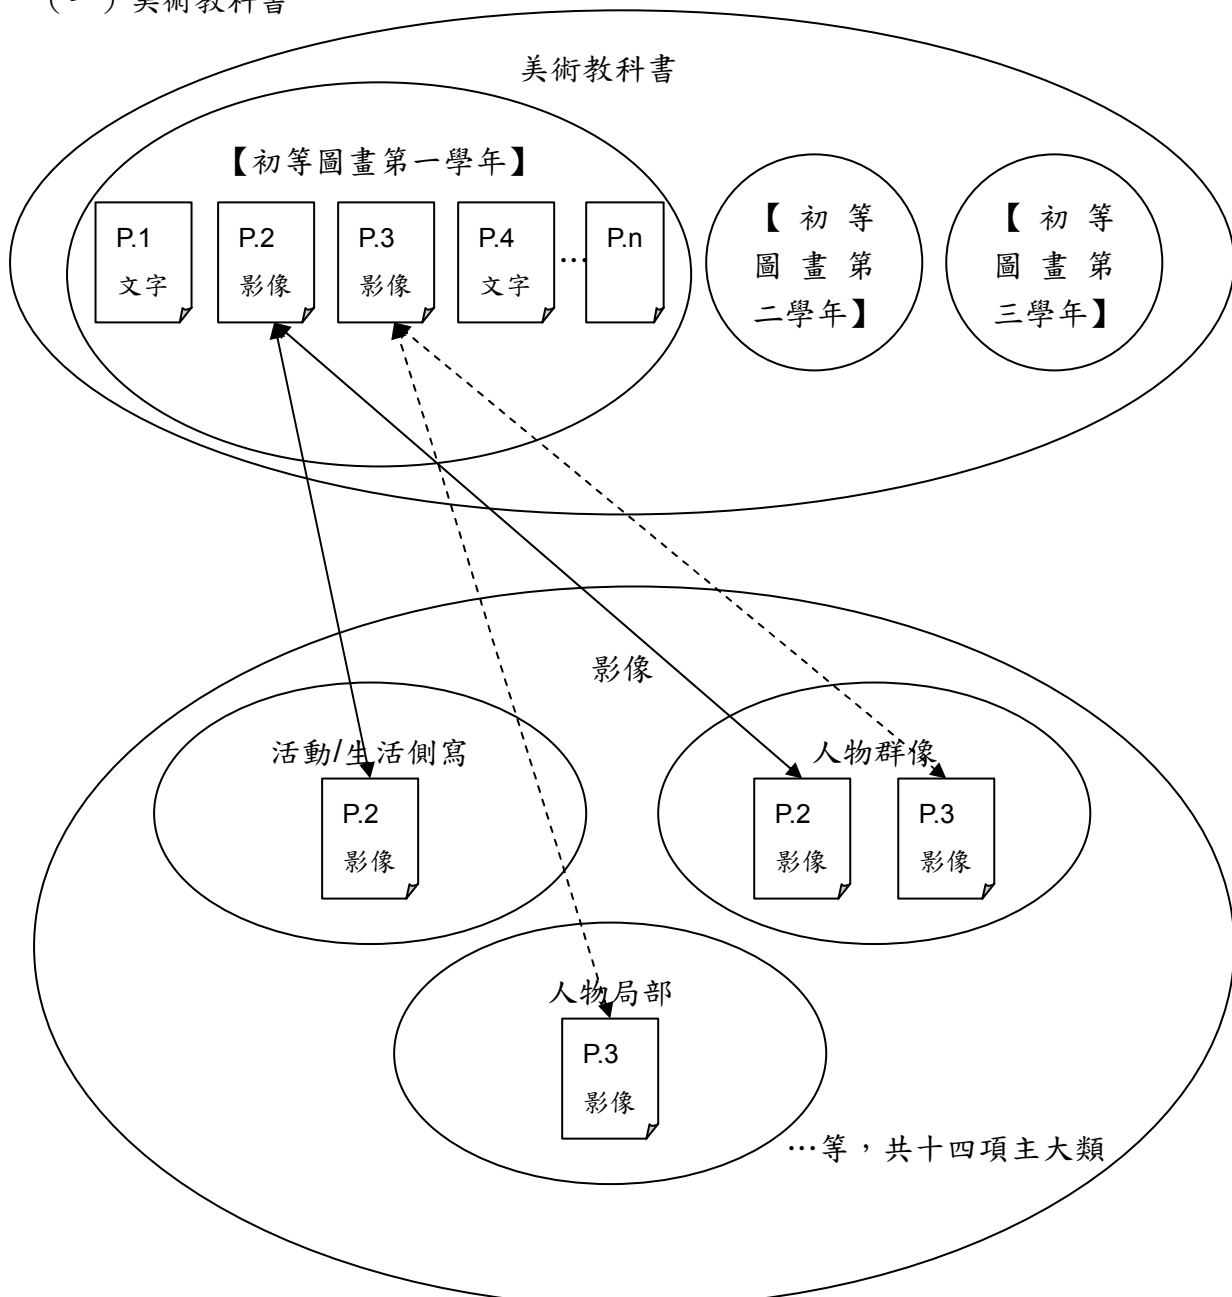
（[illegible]）美術教科書

美術教科書

【初等圖畫第一學年】

P.1 文字

P.2 影像

P.3 影像

P.4 文字

…

P.n

【初等圖畫第二學年】

【初等圖畫第三學年】

影像

活動/生活側寫

P.2 影像

人物群像

P.2 影像

P.3 影像

人物局部

P.3 影像

…等，共十四項主大類